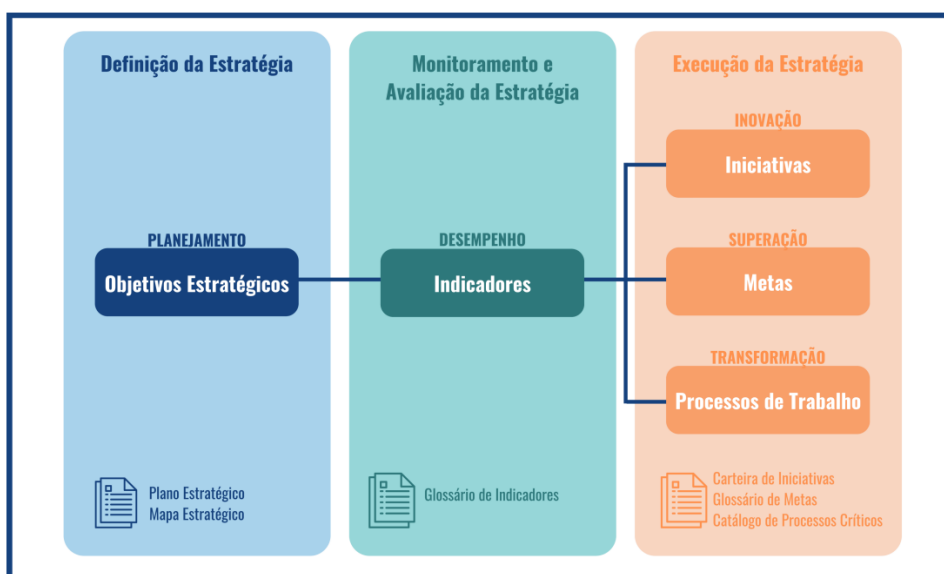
Definição da Estratégia

PLANEJAMENTO

Objetivos Estratégicos

Plano Estratégico
Mapa Estratégico

Monitoramento e Avaliação da Estratégia

DESEMPENHO

Indicadores

Glossário de Indicadores

Execução da Estratégia

INOVAÇÃO

Iniciativas

SUPERAÇÃO

Metas

TRANSFORMAÇÃO

Processos de Trabalho

Carteira de Iniciativas
Glossário de Metas
Catálogo de Processos Críticos